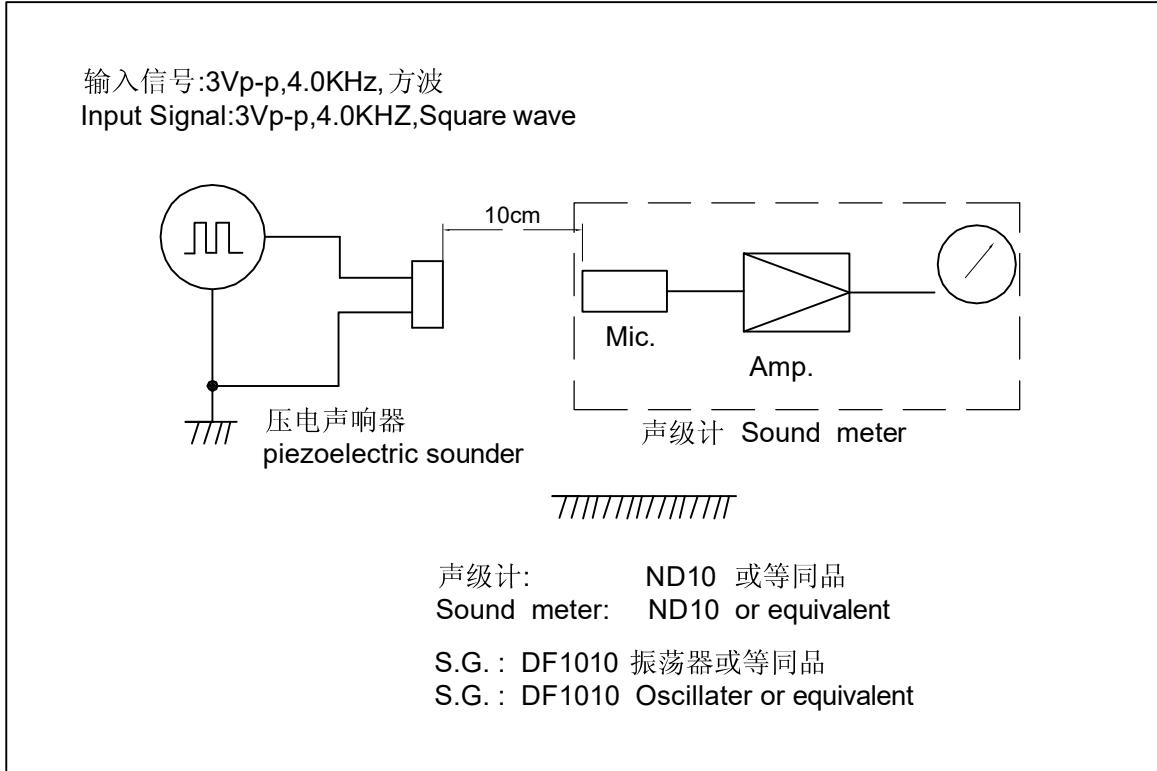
输入信号:3Vp-p,4.0KHz, 方波
Input Signal:3Vp-p,4.0KHZ,Square wave

10cm

Mic.

Amp.

压电声响器
piezoelectric sounder

声级计 Sound meter

声级计: ND10 或等同品
Sound meter: ND10 or equivalent

S.G. : DF1010 振荡器或等同品
S.G. : DF1010 Oscillater or equivalent